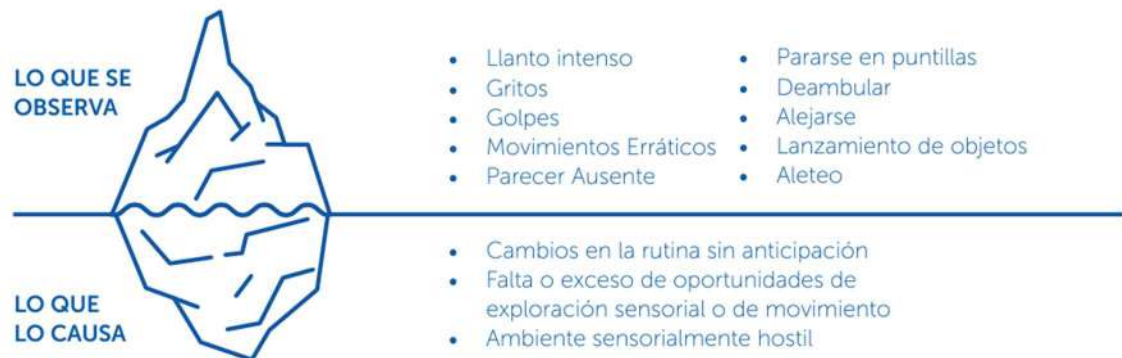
LO QUE SE OBSERVA

- Llanto intenso
- Gritos
- Golpes
- Movimientos Erráticos
- Parecer Ausente

- Pararse en puntillas
- Deambular
- Alejarse
- Lanzamiento de objetos
- Aleteo

LO QUE LO CAUSA

- Cambios en la rutina sin anticipación
- Falta o exceso de oportunidades de exploración sensorial o de movimiento
- Ambiente sensorialmente hostil